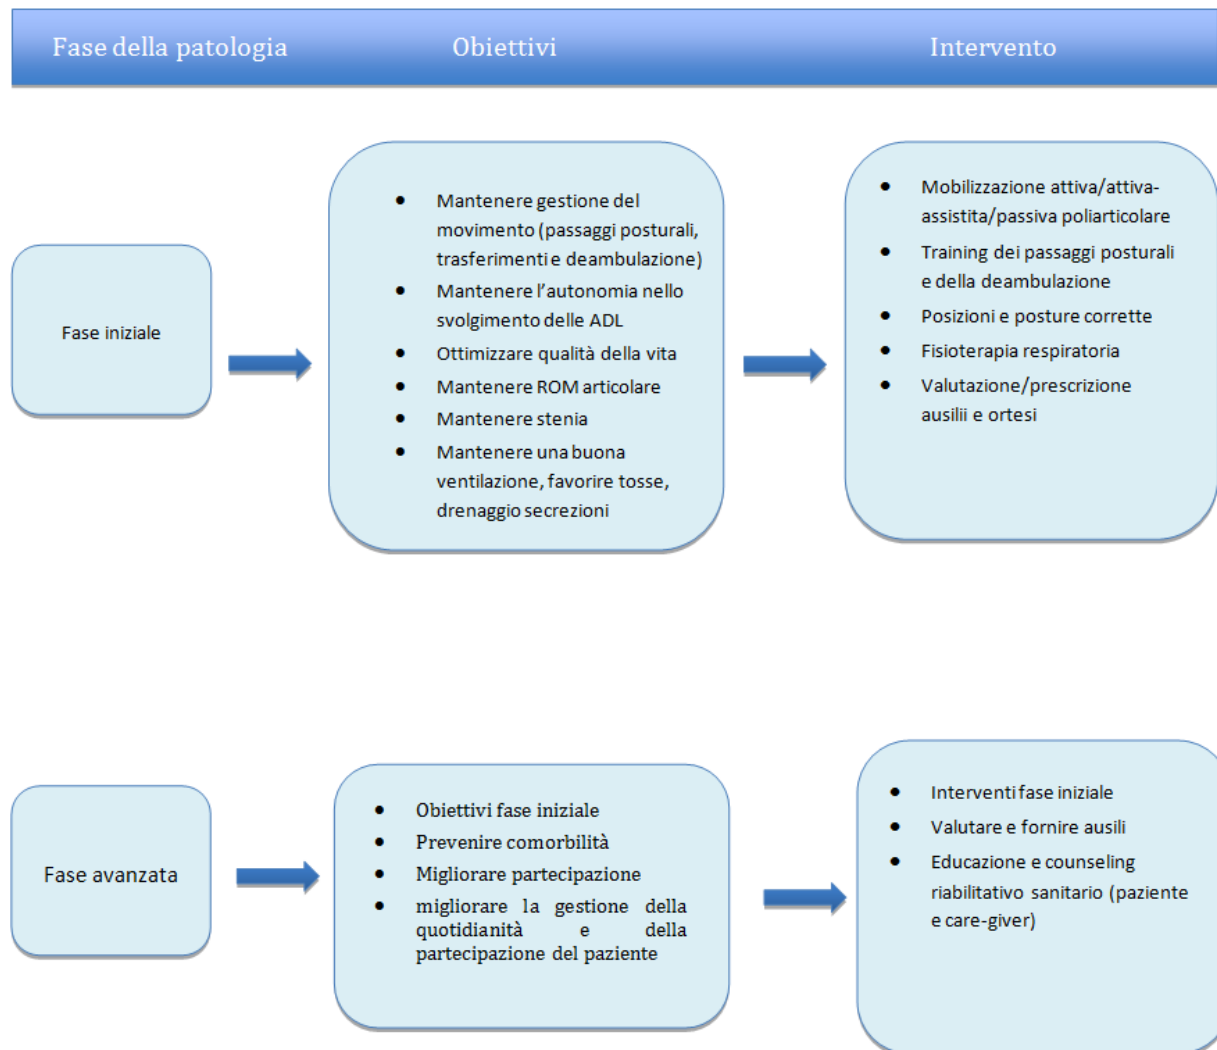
Fase della patologia
Obiettivi
Intervento

Fase iniziale

- Mantenere gestione del movimento (passaggi posturali, trasferimenti e deambulazione)
- Mantenere l'autonomia nello svolgimento delle ADL
- Ottimizzare qualità della vita
- Mantenere ROM articolare
- Mantenere stenia
- Mantenere una buona ventilazione, favorire tosse, drenaggio secrezioni

- Mobilizzazione attiva/attiva-assistita/passiva poliarticolare
- Training dei passaggi posturali e della deambulazione
- Posizioni e posture corrette
- Fisioterapia respiratoria
- Valutazione/prescrizione ausilii e ortesi

Fase avanzata

- Obiettivi fase iniziale
- Prevenire comorbilità
- Migliorare partecipazione
- migliorare la gestione della quotidianità e della partecipazione del paziente

- Interventi fase iniziale
- Valutare e fornire ausili
- Educazione e counseling riabilitativo sanitario (paziente e care-giver)